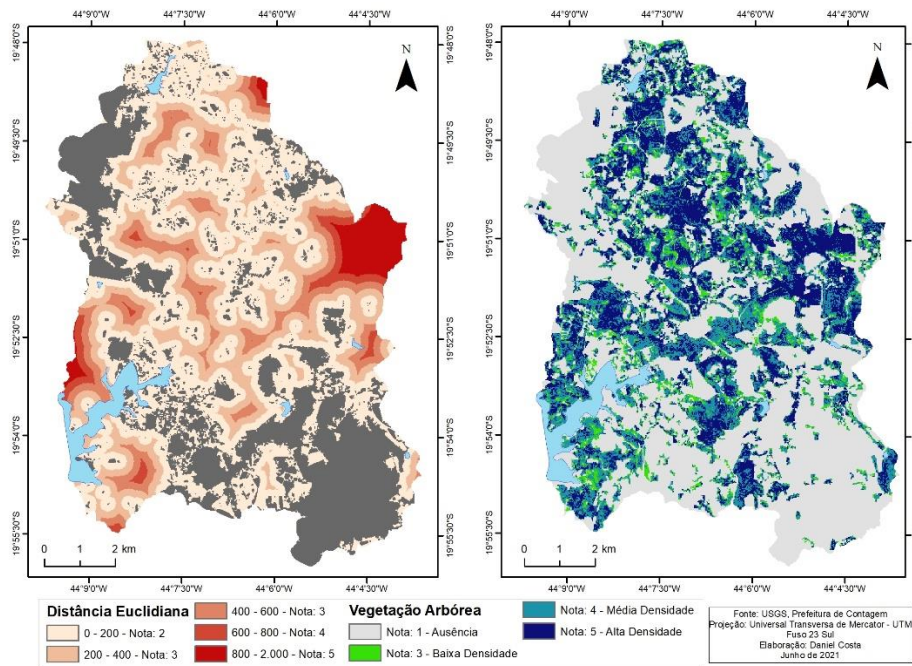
44°9'0"W 44°7'30"W 44°6'0"W 44°4'30"W

N

19°48'0"S
19°49'30"S
19°51'0"S
19°52'30"S
19°54'0"S
19°55'30"S

0 1 2 km

44°9'0"W 44°7'30"W 44°6'0"W 44°4'30"W

44°9'0"W 44°7'30"W 44°6'0"W 44°4'30"W

N

19°48'0"S
19°49'30"S
19°51'0"S
19°52'30"S
19°54'0"S
19°55'30"S

0 1 2 km

44°9'0"W 44°7'30"W 44°6'0"W 44°4'30"W

Distância Euclidiana
0 - 200 - Nota: 2
200 - 400 - Nota: 3
400 - 600 - Nota: 3
600 - 800 - Nota: 4
800 - 2.000 - Nota: 5

Vegetação Arbórea
Nota: 1 - Ausência
Nota: 3 - Baixa Densidade
Nota: 4 - Média Densidade
Nota: 5 - Alta Densidade

Fonte: USGS, Prefeitura de Contagem
Projeção: Universal Transversa de Mercator - UTM
Fuso 23 Sul
Elaboração: Daniel Costa
Junho de 2021